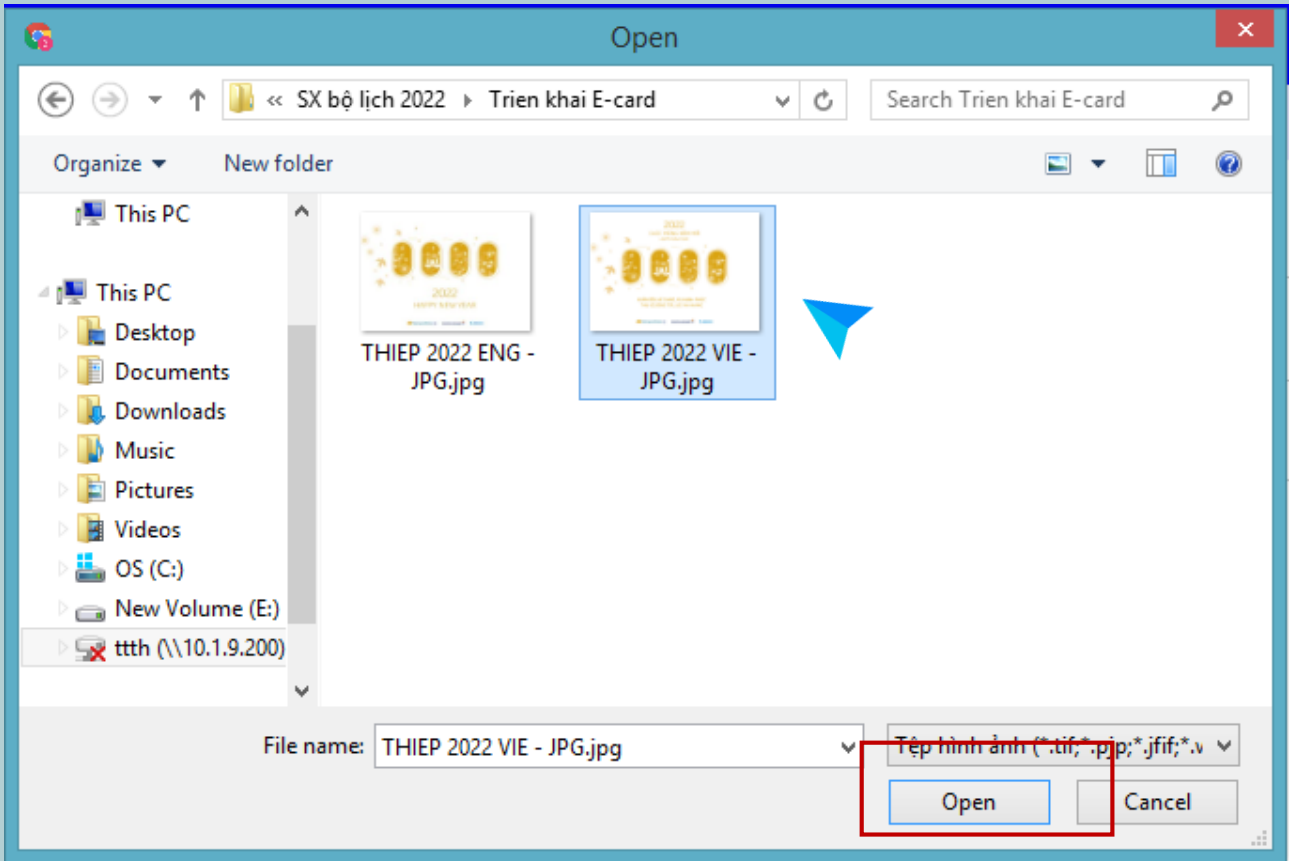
Open

« SX bộ lịch 2022 ▸ Trien khai E-card

Search Trien khai E-card

Organize ▾ New folder

This PC

This PC
Desktop
Documents
Downloads
Music
Pictures
Videos
OS (C:)
New Volume (E:)
ttth (\\10.1.9.200)

THIEP 2022 ENG - JPG.jpg

THIEP 2022 VIE - JPG.jpg

File name: THIEP 2022 VIE - JPG.jpg

Tệp hình ảnh (*.tif;*.pjp;*.jfif;*.v

Open Cancel